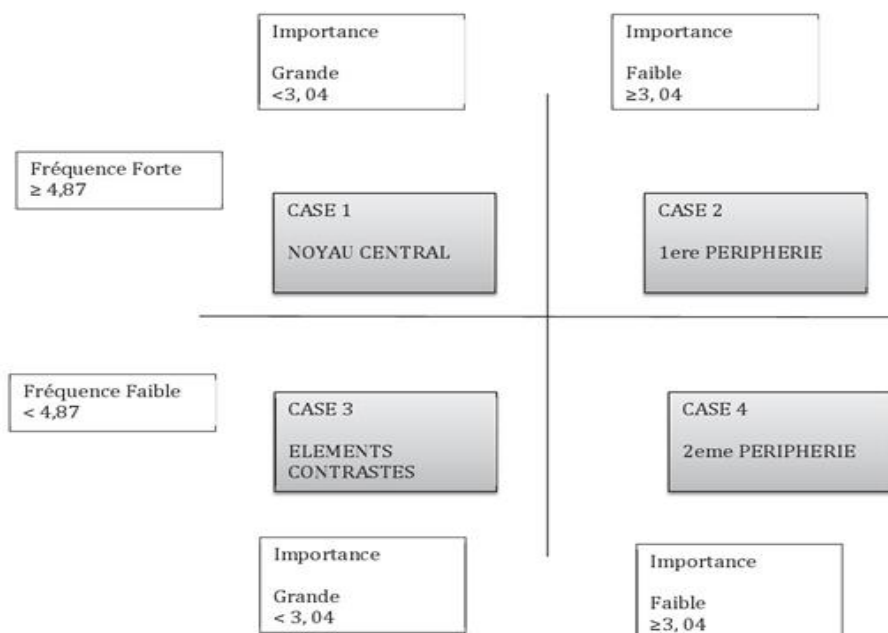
Importance

Grande
<3, 04

Importance

Faible
≥3, 04

Fréquence Forte
≥ 4,87

CASE 1

NOYAU CENTRAL

CASE 2

1ere PERIPHERIE

Fréquence Faible
< 4,87

CASE 3

ELEMENTS CONTRASTES

CASE 4

2eme PERIPHERIE

Importance

Grande
< 3, 04

Importance

Faible
≥3, 04